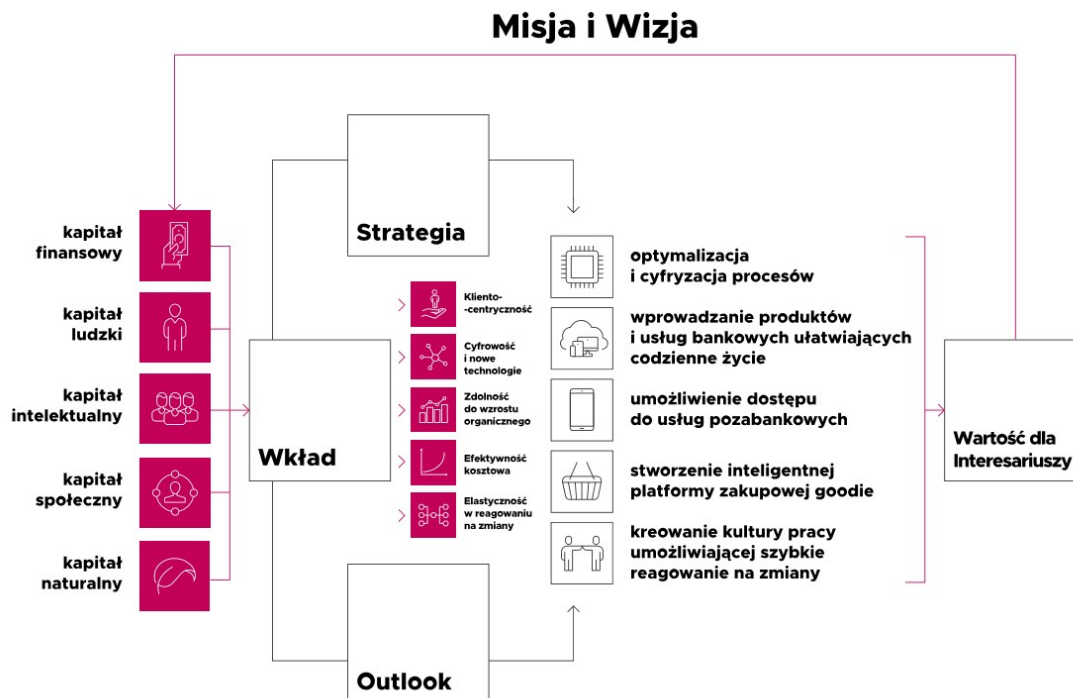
Misja i Wizja

kapitał finansowy

kapitał ludzki

kapitał intelektualny

kapitał społeczny

kapitał naturalny

Strategia

Wkład

Outlook

Kliento-centryczność

Cyfrowość i nowe technologie

Zdolność do wzrostu organicznego

Efektywność kosztowa

Elastyczność w reagowaniu na zmiany

optymalizacja i cyfryzacja procesów

wprowadzanie produktów i usług bankowych ułatwiających codzienne życie

umożliwienie dostępu do usług pozabankowych

stworzenie inteligentnej platformy zakupowej goodie

kreowanie kultury pracy umożliwiającej szybkie reagowanie na zmiany

Wartość dla Interesariuszy